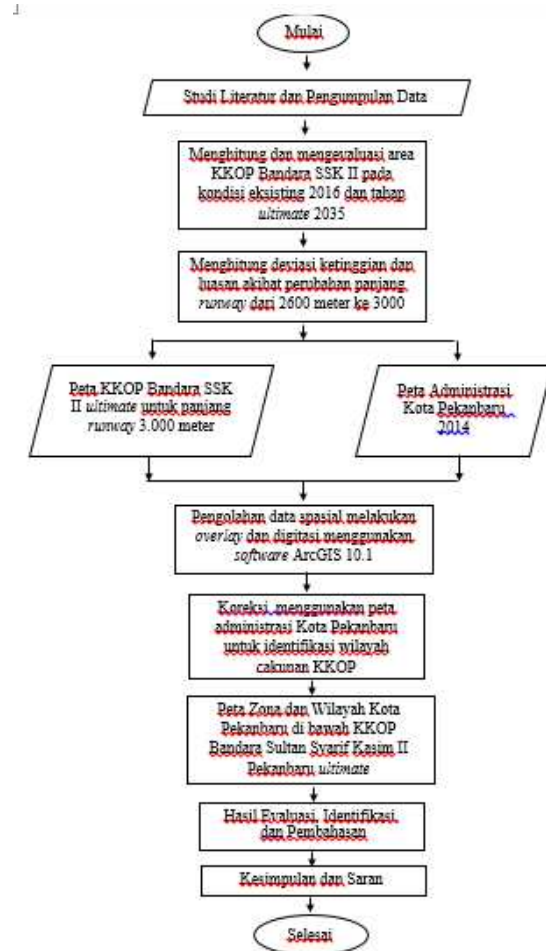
Mulai

Studi Literatur dan Pengumpulan Data

Menghitung dan mengevaluasi area KKOP Bandara SSK II pada kondisi eksisting 2016 dan tahap *ultimate* 2035

Menghitung deviasi ketinggian dan luasan akibat perubahan panjang *runway* dari 2600 meter ke 3000

Peta KKOP Bandara SSK II *ultimate* untuk panjang *runway* 3.000 meter

Peta Administrasi Kota Pekanbaru 2014

Pengolahan data spasial melakukan *overlay* dan digitasi menggunakan *software* ArcGIS 10.1

Koreksi menggunakan peta administrasi Kota Pekanbaru untuk identifikasi wilayah cakupan KKOP

Peta Zona dan Wilayah Kota Pekanbaru di bawah KKOP Bandara Sultan Syarif Kasim II Pekanbaru *ultimate*

Hasil Evaluasi, Identifikasi, dan Pembahasan

Kesimpulan dan Saran

Selesai